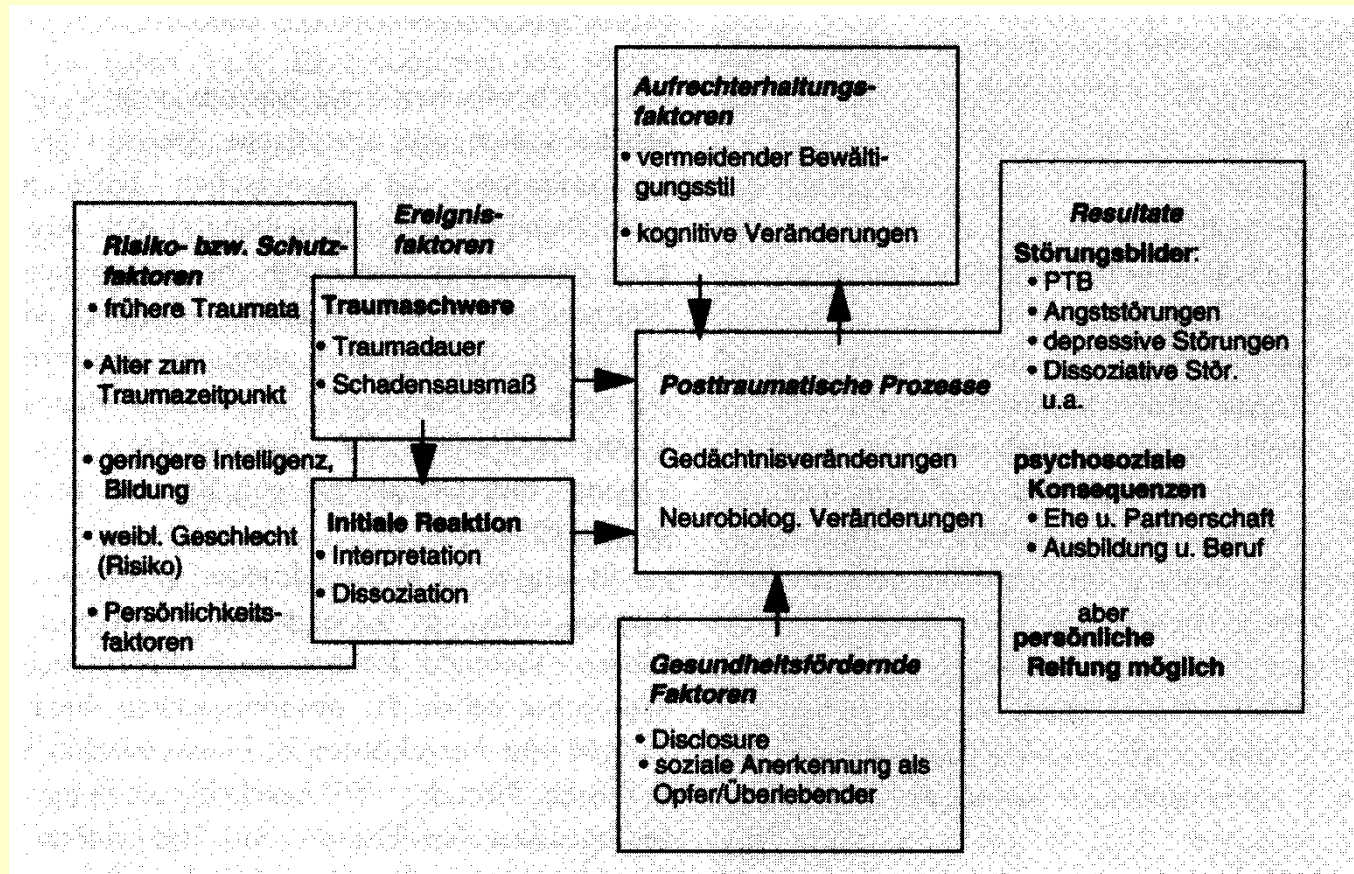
Risiko- bzw. Schutzfaktoren
• frühere Traumata
• Alter zum Traumazeitpunkt
• geringere Intelligenz, Bildung
• weibl. Geschlecht (Risiko)
• Persönlichkeitsfaktoren

Ereignisfaktoren

Traumaschwere
• Traumadauer
• Schadensausmaß

Initiale Reaktion
• Interpretation
• Dissoziation

Aufrechterhaltungsfaktoren
• vermeidender Bewältigungsstil
• kognitive Veränderungen

Posttraumatische Prozesse

Gedächtnisveränderungen

Neurobiolog. Veränderungen

Gesundheitsfördernde Faktoren
• Disclosure
• soziale Anerkennung als Opfer/Überlebender

Resultate
Störungsbilder:
• PTB
• Angststörungen
• depressive Störungen
• Dissoziative Stör. u.a.

psychosoziale Konsequenzen
• Ehe u. Partnerschaft
• Ausbildung u. Beruf

aber
persönliche Reifung möglich